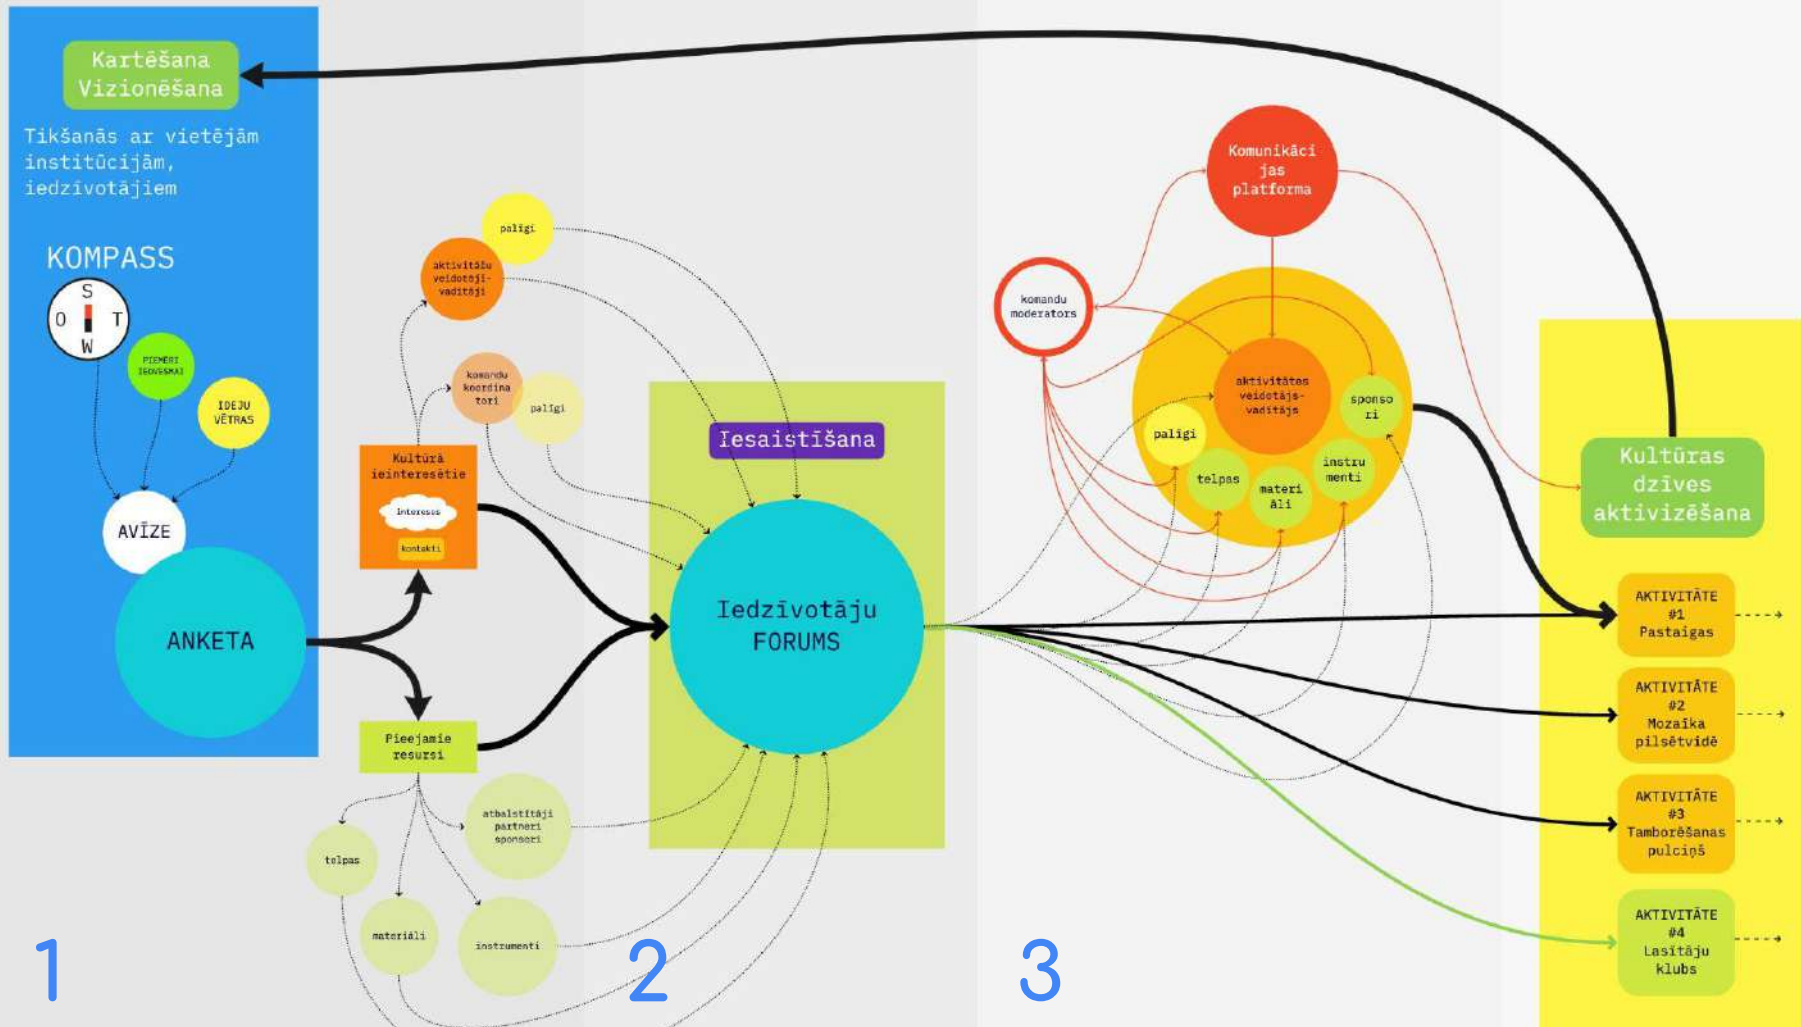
Kartēšana Vizionēšana

Tikšanās ar vietējām institūcijām, iedzīvotājiem

KOMPASS

S
O
T
W

PIEMĒRI IEDVESMAI

IDEJU VĒTRAS

AVĪZE

ANKETA

palīgi

aktivitāšu veidotāji-vadītāji

komandu koordinatori

palīgi

Kultūrā ieinteresētie

Intereses

kontakti

Pieejamie resursi

atbalstītāji partneri sponsori

telpas

materiāli

instrumenti

Iesaistīšana

Iedzīvotāju FORUMS

Komunikācijas platforma

komandu moderators

aktivitātes veidotājs-vadītājs

sponsori

palīgi

telpas

materiāli

instrumenti

Kultūras dzīves aktivizēšana

AKTIVITĀTE #1 Pastaigas

AKTIVITĀTE #2 Mozaīka pilsētvidē

AKTIVITĀTE #3 Tamborēšanas pulciņš

AKTIVITĀTE #4 Lasītāju klubs

1

2

3